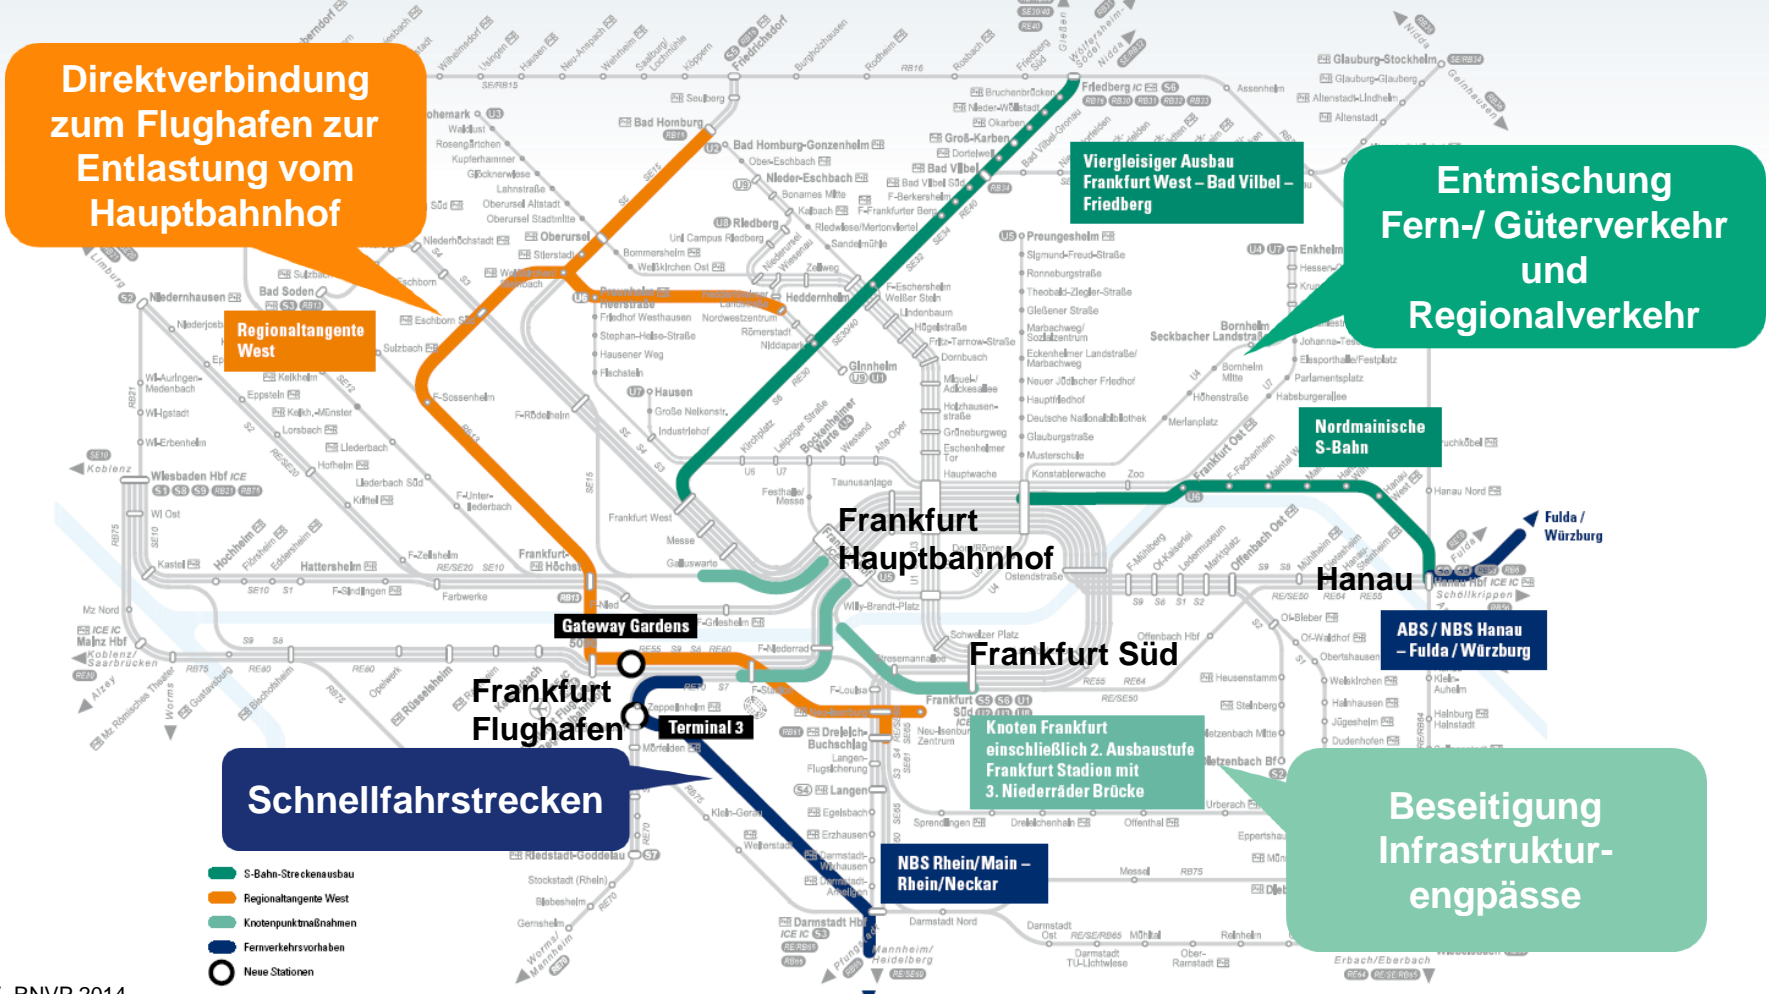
Direktverbindung zum Flughafen zur Entlastung vom Hauptbahnhof

Entmischung Fern-/ Güterverkehr und Regionalverkehr

Viergleisiger Ausbau Frankfurt West – Bad Vilbel – Friedberg

Regionaltangente West

Nordmainische S-Bahn

Frankfurt Hauptbahnhof

Hanau

Fulda / Würzburg

ABS / NBS Hanau – Fulda / Würzburg

Gateway Gardens

Frankfurt Süd

Frankfurt Flughafen

Terminal 3

Knoten Frankfurt einschließlich 2. Ausbaustufe Frankfurt Stadion mit 3. Niederräder Brücke

Schnellfahrstrecken

NBS Rhein/Main – Rhein/Neckar

Beseitigung Infrastruktur-engpässe

S-Bahn-Streckenausbau
Regionaltangente West
Knotenpunktmaßnahmen
Fernverkehrsvorhaben
Neue Stationen

Bad Homburg
Friedberg
Oberursel
Wiesbaden Hbf
Mainz Hbf
Darmstadt Hbf
Offenbach Ost
Frankfurt West
Bad Vilbel
Langen
Dreieich-Buchschlag

RNVP 2014